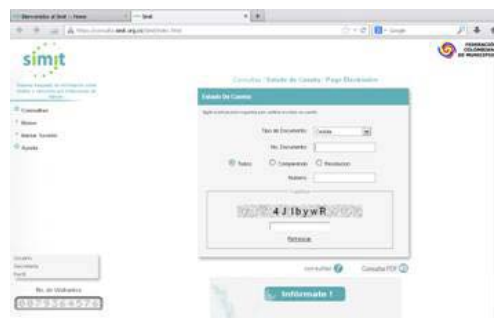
Bienvenido al Simit - Inicio
Simit
https://consulta.simit.org.co/
Google

simit

FEDERACIÓN COLOMBIANA DE MUNICIPIOS

Consultas
Boletín
Marcar Sanción
Ayuda

Consultas : Estado de Cuenta / Pago Electrónico

Estado De Cuenta

Tipo de Documento: Cedula
No. Documento
Todos
Comparendo
Resolución
Número

4J IbywR

Refrescar

consultar
Consulta PDF

Informate !

Usuario
Secretaría
Perfil

No. de Visitantes
0073964578